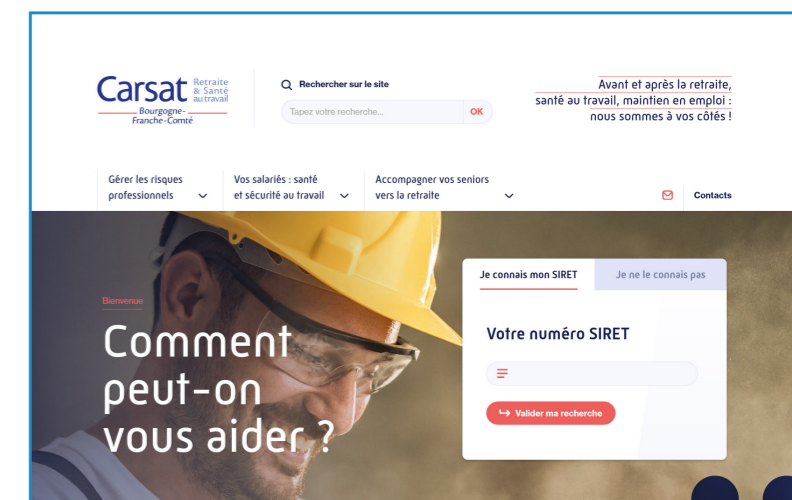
Carsat Retraite & Santé au travail
Bourgogne-Franche-Comté

Rechercher sur le site

Tapez votre recherche... OK

Avant et après la retraite, santé au travail, maintien en emploi : nous sommes à vos côtés !

Gérer les risques professionnels

Vos salariés : santé et sécurité au travail

Accompagner vos seniors vers la retraite

Contacts

Bienvenue

Comment peut-on vous aider ?

Je connais mon SIRET

Je ne le connais pas

Votre numéro SIRET

Valider ma recherche